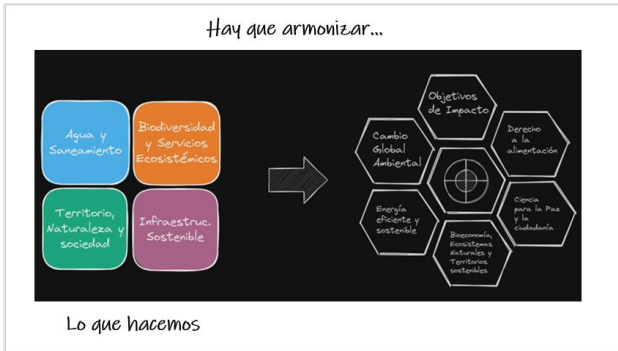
Hay que armonizar...

Agua y Saneamiento

Biodiversidad y Servicios Ecosistémicos

Territorio, Naturaleza y sociedad

Infraestruc. Sostenible

Objetivos de Impacto

Cambio Global Ambiental

Derecho a la alimentación

Energía eficiente y sostenible

Ciencia para la Paz y la ciudadanía

Bioeconomía, Ecosistemas Naturales y Territorios sostenibles

Lo que hacemos